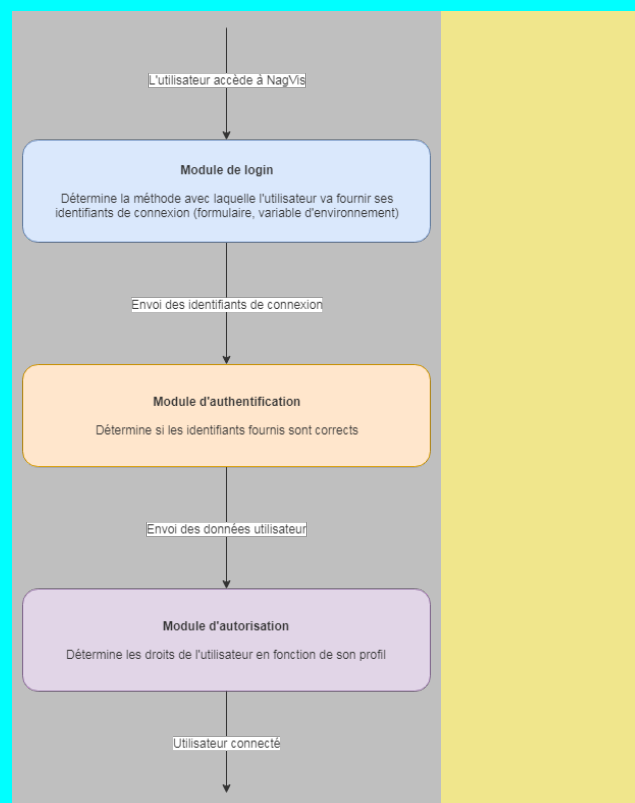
L'utilisateur accède à NagVis

Module de login

Détermine la méthode avec laquelle l'utilisateur va fournir ses identifiants de connexion (formulaire, variable d'environnement)

Envoi des identifiants de connexion

Module d'authentification

Détermine si les identifiants fournis sont corrects

Envoi des données utilisateur

Module d'autorisation

Détermine les droits de l'utilisateur en fonction de son profil

Utilisateur connecté